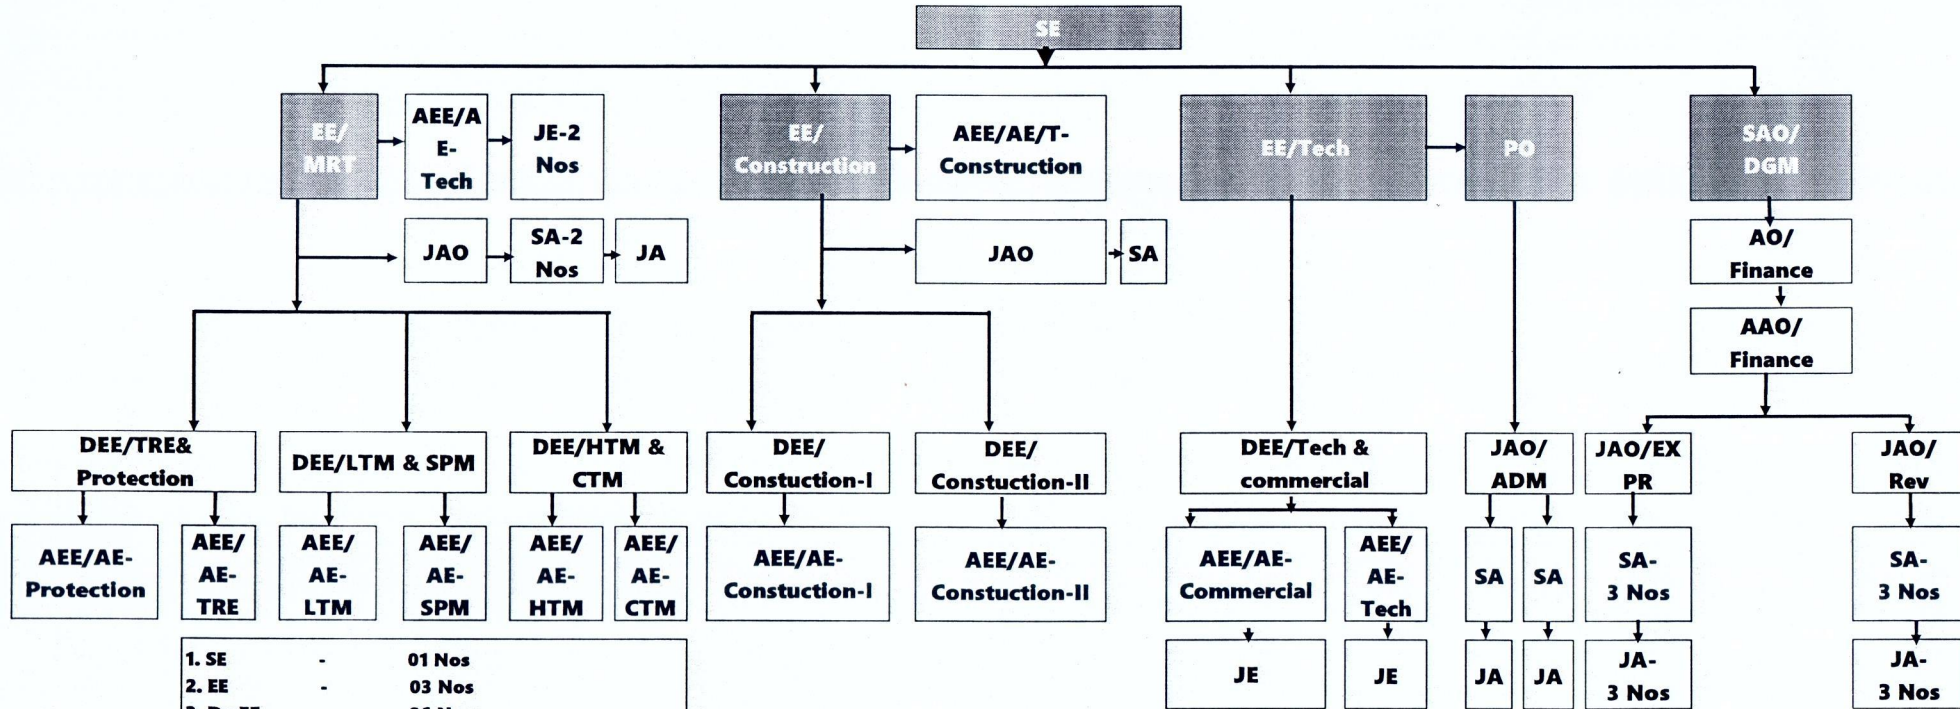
SE

EE/ MRT

AEE/AE-Tech

JE-2 Nos

JAO

SA-2 Nos

JA

EE/ Construction

AEE/AE/T-Construction

JAO

SA

EE/Tech

PO

SAO/ DGM

AO/ Finance

AAO/ Finance

DEE/TRE& Protection

DEE/LTM & SPM

DEE/HTM & CTM

DEE/ Constuction-I

DEE/ Constuction-II

DEE/Tech & commercial

JAO/ ADM

JAO/EX PR

JAO/ Rev

AEE/AE-Protection

AEE/ AE-TRE

AEE/ AE-LTM

AEE/ AE-SPM

AEE/ AE-HTM

AEE/ AE-CTM

AEE/AE-Constuction-I

AEE/AE-Constuction-II

AEE/AE-Commercial

AEE/ AE-Tech

SA

SA

SA-3 Nos

SA-3 Nos

JE

JE

JA

JA

JA-3 Nos

JA-3 Nos

1. SE - 01 Nos
2. EE - 03 Nos
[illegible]